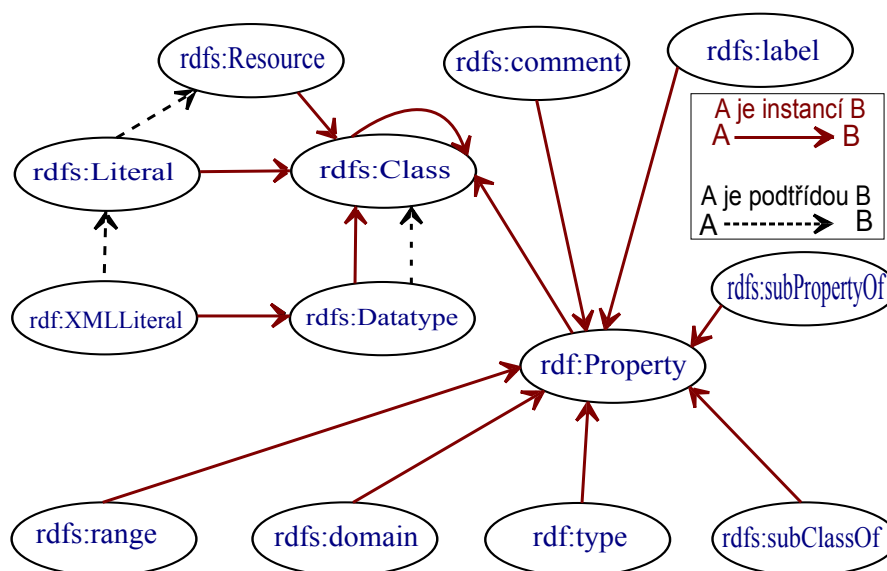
rdfs:Resource

rdfs:comment

rdfs:label

A je instancí B
A B

rdfs:Literal

rdfs:Class

A je podtřídou B
A B

rdfs:subPropertyOf

rdf:XMLLiteral

rdfs:Datatype

rdf:Property

rdfs:range

rdfs:domain

rdf:type

rdfs:subClassOf